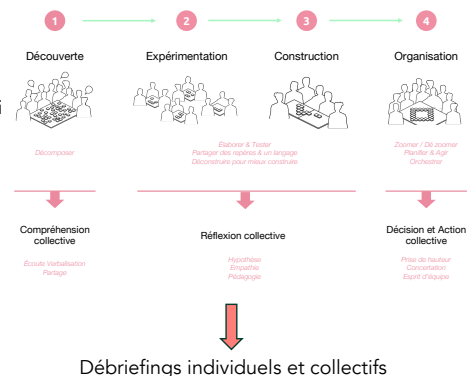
1 2 3 4

Découverte

Expérimentation

Construction

Organisation

Décomposer

Élaborer & Tester
Partager des repères & un langage
Déconstruire pour mieux construire

Zoomer / Dé zoomer
Planifier & Agir
Orchestrer

Compréhension collective

Écoute Verbalisation
Partage

Réflexion collective

Hypothèse
Empathie
Pédagogie

Décision et Action collective

Prise de hauteur
Concertation
Esprit d'équipe

Débriefings individuels et collectifs